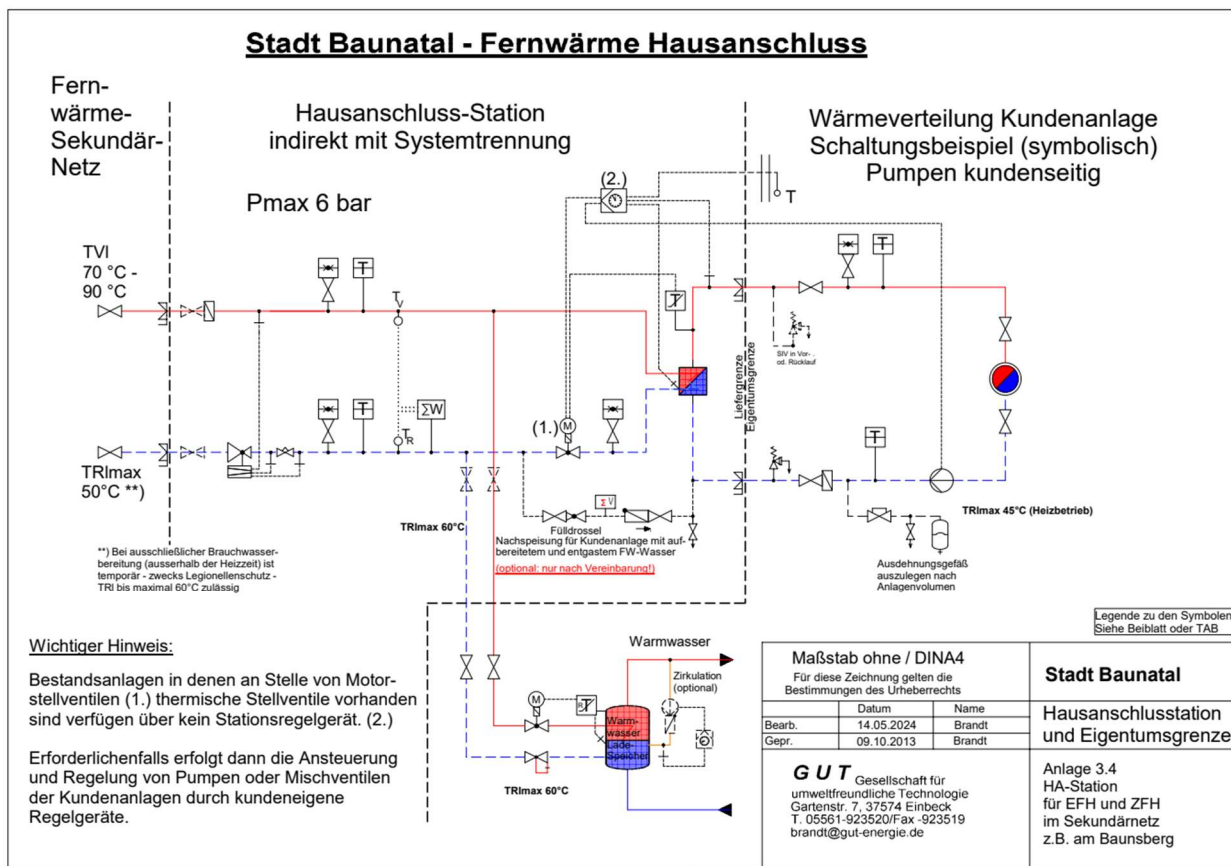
Stadt Baunatal - Fernwärme Hausanschluss

Fern-
wärme-
Sekundär-
Netz

Hausanschluss-Station
indirekt mit Systemtrennung

Wärmeverteilung Kundenanlage
Schaltungsbeispiel (symbolisch)
Pumpen kundenseitig

Pmax 6 bar

(2.)

T

TVl
70 °C -
90 °C

$T_V$

$T_R$

ΣW

(1.) M

SIV in Vor- od. Rücklauf

Liefergrenze
Eigentumsgrenze

TRlmax
50°C **)

TRlmax 60°C

Σ V

Fülldrossel
Nachspeisung für Kundenanlage mit aufbereitetem und entgastem FW-Wasser
(optional: nur nach Vereinbarung!)

TRlmax 45°C (Heizbetrieb)

Ausdehnungsgefäß auszulegen nach Anlagenvolumen

**) Bei ausschließlicher Brauchwasserbereitung (ausserhalb der Heizzeit) ist temporär - zwecks Legionellenschutz - TRl bis maximal 60°C zulässig

Legende zu den Symbolen
Siehe Beiblatt oder TAB

Wichtiger Hinweis:

Bestandsanlagen in denen an Stelle von Motorstellventilen (1.) thermische Stellventile vorhanden sind verfügen über kein Stationsregelgerät. (2.)

Erforderlichenfalls erfolgt dann die Ansteuerung und Regelung von Pumpen oder Mischventilen der Kundenanlagen durch kundeneigene Regelgeräte.

Warmwasser

Zirkulation (optional)

M

Warm-
wasser
Lade
Speicher

TRlmax 60°C

Maßstab ohne / DINA4
Für diese Zeichnung gelten die Bestimmungen des Urheberrechts

| | Datum | Name |
|---|---|---|
| Bearb. | 14.05.2024 | Brandt |
| Gepr. | 09.10.2013 | Brandt |

G U T Gesellschaft für umweltfreundliche Technologie
Gartenstr. 7, 37574 Einbeck
T. 05561-923520/Fax -923519
brandt@gut-energie.de

Stadt Baunatal

Hausanschlusstation
und Eigentumsgrenze

Anlage 3.4
HA-Station
für EFH und ZFH
im Sekundärnetz
z.B. am Baunsberg